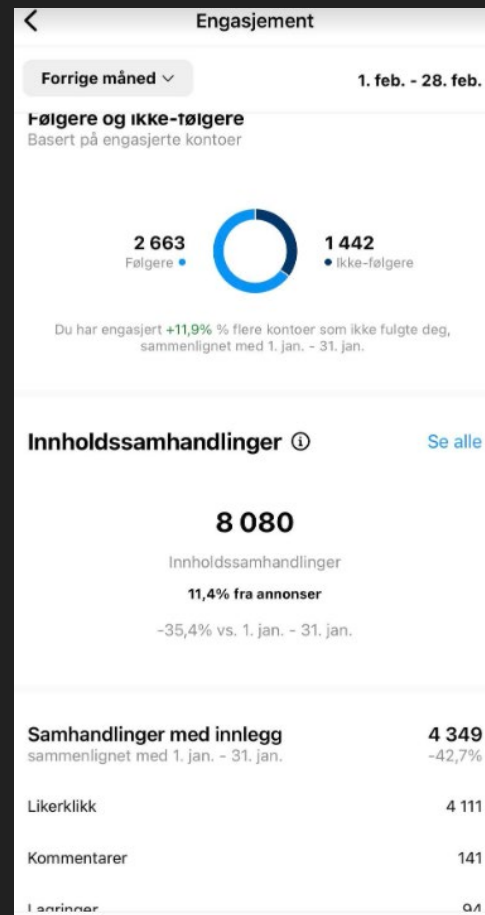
Engasjement

Forrige måned

1. feb. - 28. feb.

Følgere og ikke-følgere
Basert på engasjerte kontoer

2 663
Følgere

1 442
Ikke-følgere

Du har engasjert +11,9% % flere kontoer som ikke fulgte deg, sammenlignet med 1. jan. - 31. jan.

Innholdssamhandlinger

Se alle

8 080
Innholdssamhandlinger

11,4% fra annonser

-35,4% vs. 1. jan. - 31. jan.

Samhandlinger med innlegg
sammenlignet med 1. jan. - 31. jan.

4 349
-42,7%

Likerklikk 4 111

Kommentarer 141

Lagringer 94